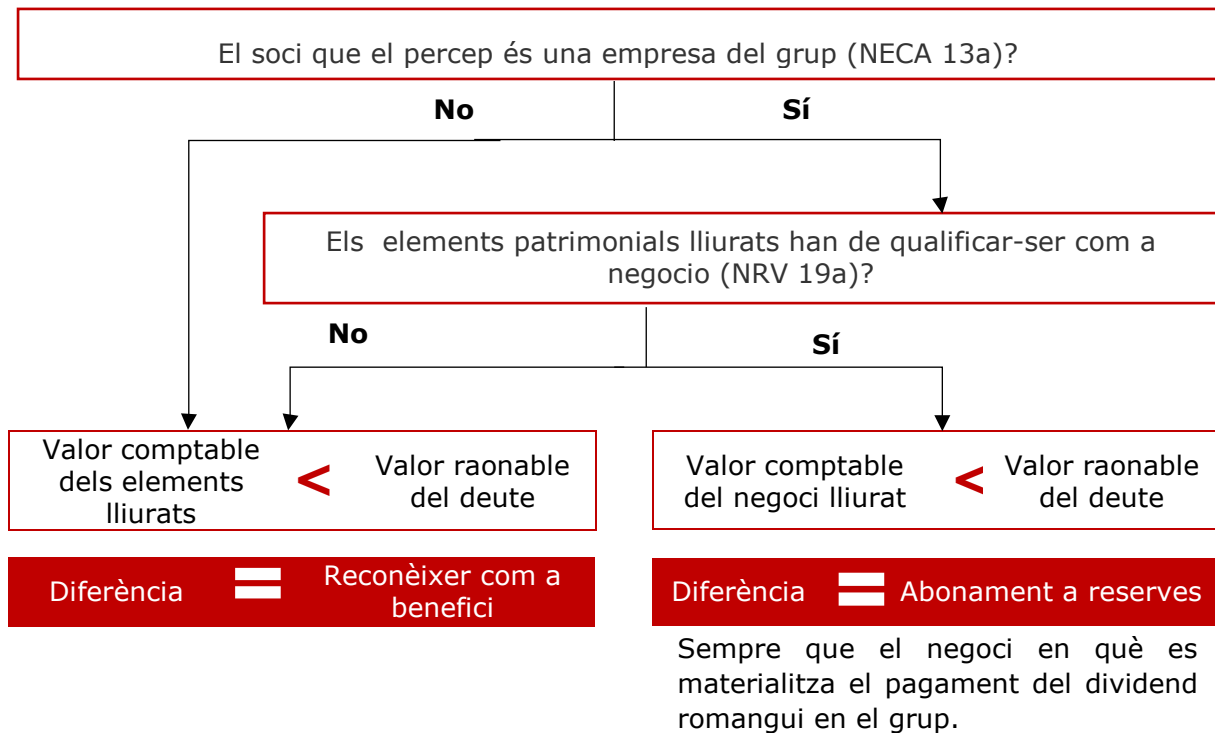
El soci que el percep és una empresa del grup (NECA 13a)?

No

Sí

Els elements patrimonials lliurats han de qualificar-ser com a negocio (NRV 19a)?

No

Sí

Valor comptable dels elements lliurats $<$ Valor raonable del deute

Valor comptable del negoci lliurat $<$ Valor raonable del deute

Diferència $=$ Reconèixer com a benefici

Diferència $=$ Abonament a reserves

Sempre que el negoci en què es materialitza el pagament del dividend romangui en el grup.